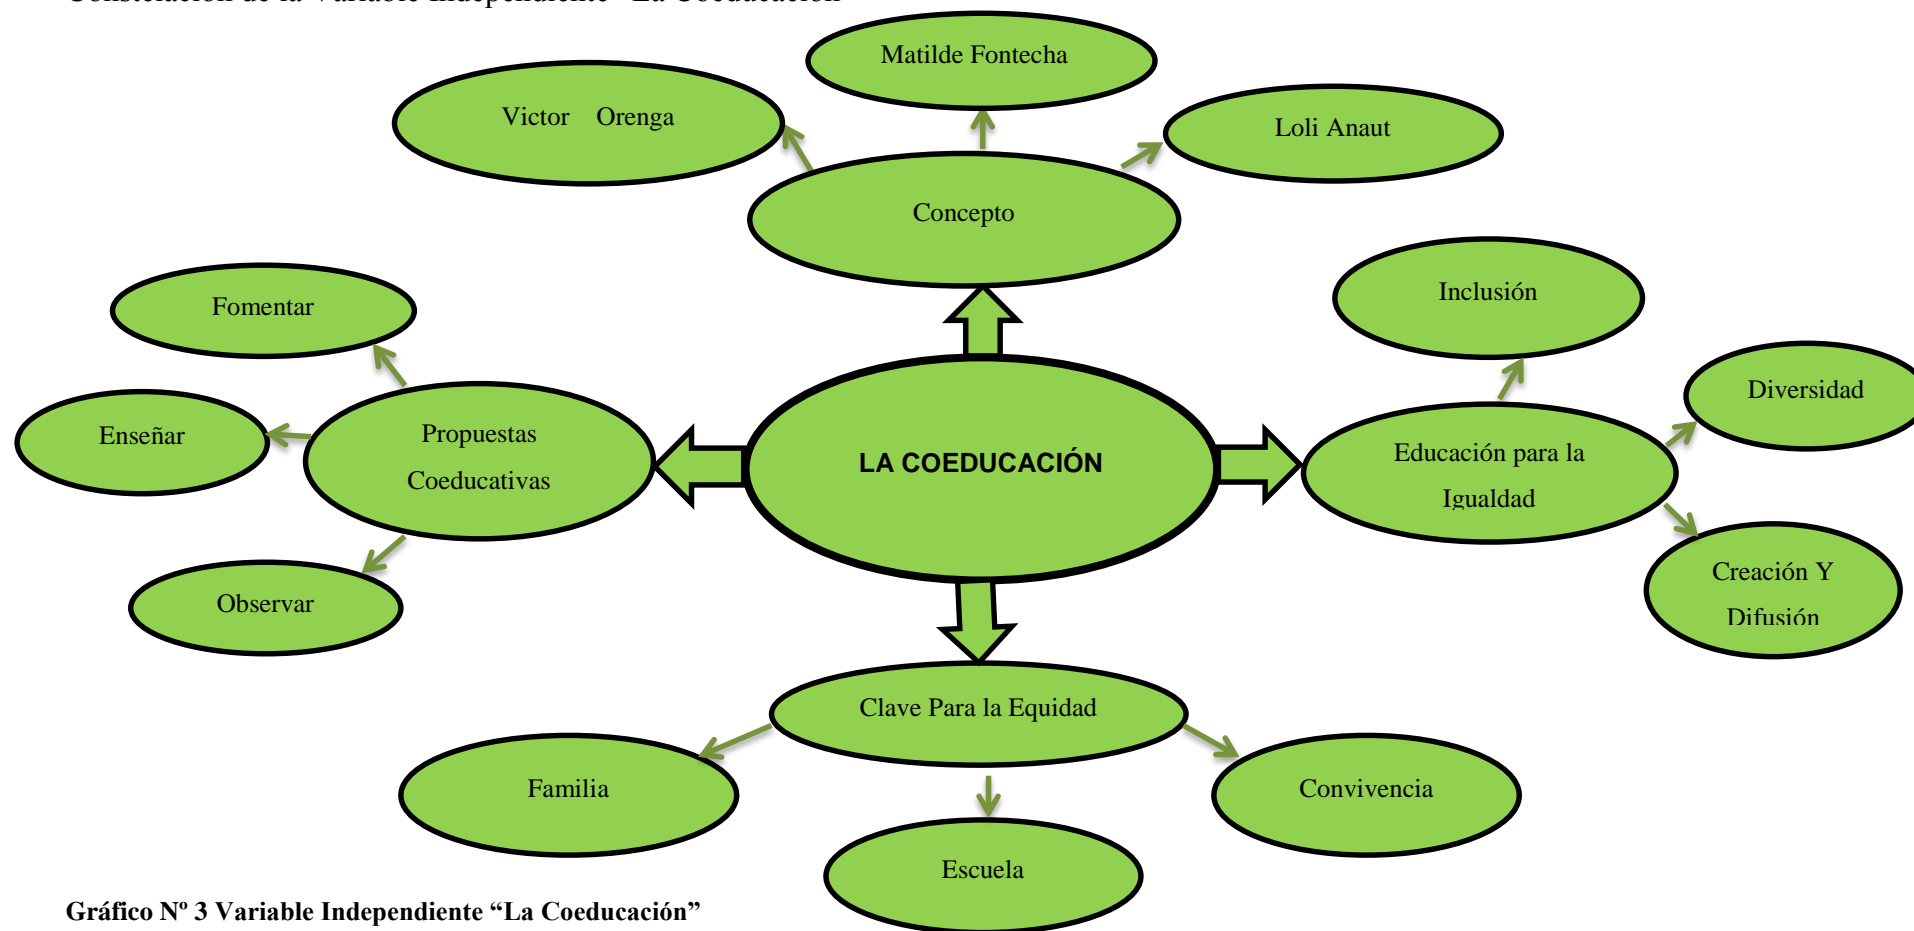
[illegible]

Matilde Fontecha

Victor Orenga

Loli Anaut

Concepto

Fomentar

Inclusión

Diversidad

Enseñar

Propuestas Coeducativas

LA COEDUCACIÓN

Educación para la Igualdad

Observar

Creación Y Difusión

Clave Para la Equidad

Familia

Convivencia

Escuela

Gráfico Nº 3 Variable Independiente “La Coeducación”